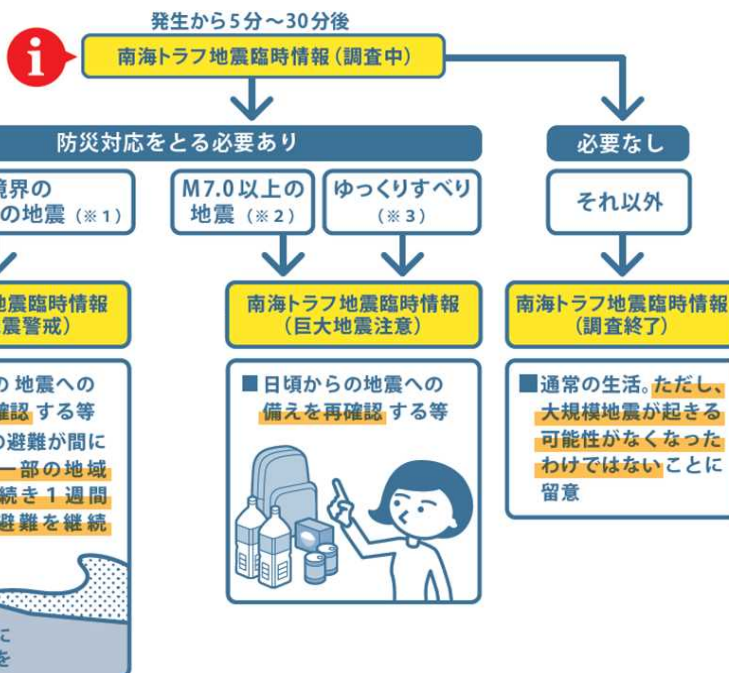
発生から5分～30分後

i

南海トラフ地震臨時情報（調査中）

防災対応をとる必要あり

必要なし

境界の
の地震（※１）

M7.0以上の
地震（※２）

ゆっくりすべり
（※３）

それ以外

地震臨時情報
震警戒）

南海トラフ地震臨時情報
（巨大地震注意）

南海トラフ地震臨時情報
（調査終了）

の地震への
確認する等
の避難が間に
一部の地域
続き１週間
避難を継続

■日頃からの地震への備えを再確認する等

■通常の生活。ただし、大規模地震が起きる可能性がなくなったわけではないことに留意

に
を